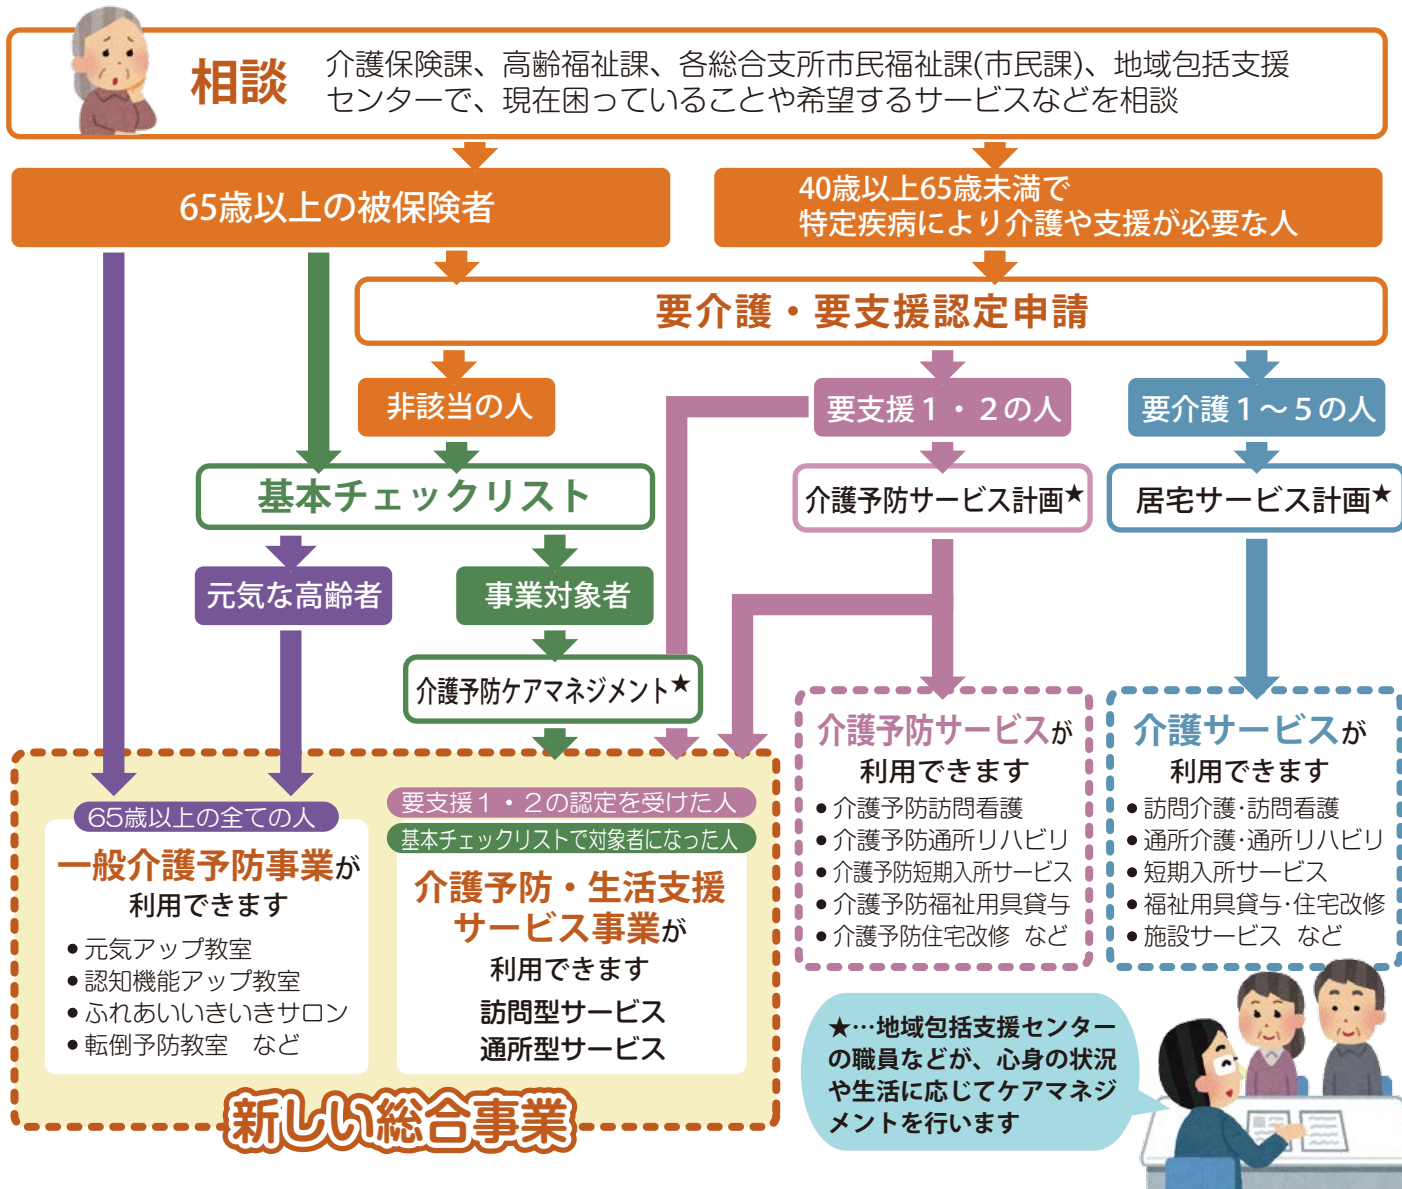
相談　介護保険課、高齢福祉課、各総合支所市民福祉課(市民課)、地域包括支援センターで、現在困っていることや希望するサービスなどを相談

65歳以上の被保険者

40歳以上65歳未満で特定疾病により介護や支援が必要な人

要介護・要支援認定申請

非該当の人

要支援１・２の人

要介護１～５の人

基本チェックリスト

介護予防サービス計画★

居宅サービス計画★

元気な高齢者

事業対象者

介護予防ケアマネジメント★

介護予防サービスが利用できます
●介護予防訪問看護
●介護予防通所リハビリ
●介護予防短期入所サービス
●介護予防福祉用具貸与
●介護予防住宅改修　など

介護サービスが利用できます
●訪問介護･訪問看護
●通所介護･通所リハビリ
●短期入所サービス
●福祉用具貸与･住宅改修
●施設サービス　など

65歳以上の全ての人
一般介護予防事業が利用できます
●元気アップ教室
●認知機能アップ教室
●ふれあいいきいきサロン
●転倒予防教室　など

要支援１・２の認定を受けた人
基本チェックリストで対象者になった人
介護予防・生活支援サービス事業が利用できます
訪問型サービス
通所型サービス

新しい総合事業

★…地域包括支援センターの職員などが、心身の状況や生活に応じてケアマネジメントを行います